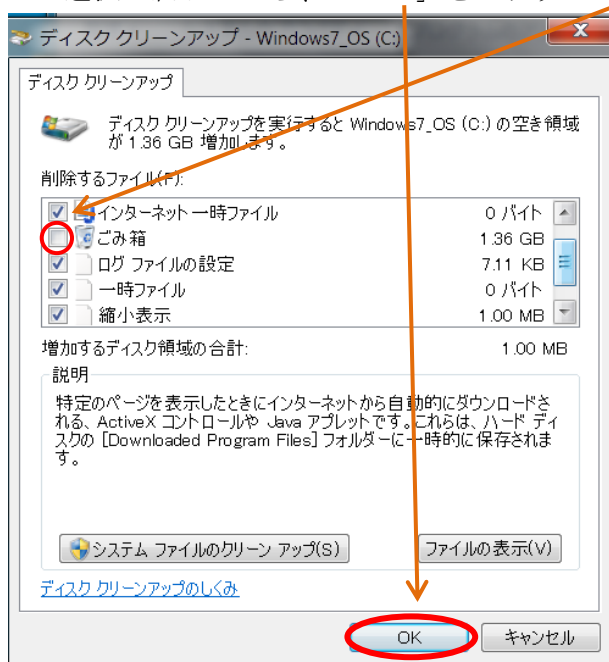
ディスク クリーンアップ - Windows7_OS (C:)

ディスク クリーンアップ

ディスク クリーンアップを実行すると Windows7_OS (C:) の空き領域が 1.36 GB 増加します。

削除するファイル(F):

| | | |
|---|---|---|
| ☑ | インターネット一時ファイル | 0 バイト |
| ☐ | ごみ箱 | 1.36 GB |
| ☑ | ログ ファイルの設定 | 7.11 KB |
| ☑ | 一時ファイル | 0 バイト |
| ☑ | 縮小表示 | 1.00 MB |

増加するディスク領域の合計: 1.00 MB

説明

特定のページを表示したときにインターネットから自動的にダウンロードされる、ActiveX コントロールや Java アプレットです。これらは、ハード ディスクの [Downloaded Program Files] フォルダーに一時的に保存されます。

システム ファイルのクリーン アップ(S)

ファイルの表示(V)

ディスク クリーンアップのしくみ

OK

キャンセル